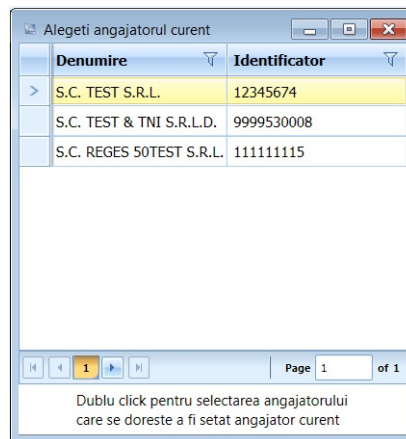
Alegeti angajatorul curent

| Denumire | Identificator |
|---|---|
| S.C. TEST S.R.L. | 12345674 |
| S.C. TEST & TNI S.R.L.D. | 9999530008 |
| S.C. REGES 50TEST S.R.L. | 111111115 |

1 Page 1 of 1

Dublu click pentru selectarea angajatorului care se doreste a fi setat angajator curent